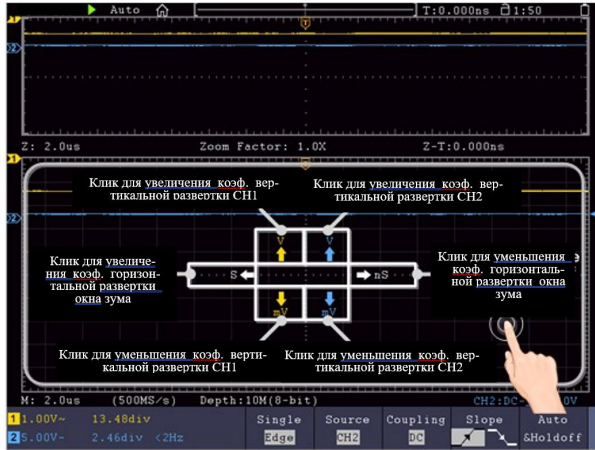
Auto
T:0.000ns 1:50
T
1
2
Z: 2.0us
Zoom Factor: 1.0X
Z-T:0.000ns
Клик для увеличения коэф. вертикальной развертки CH1
Клик для увеличения коэф. вертикальной развертки CH2
V
V
Клик для увеличения коэф. горизонтальной развертки окна зума
S
nS
Клик для уменьшения коэф. горизонтальной развертки окна зума
mV
mV
Клик для уменьшения коэф. вертикальной развертки CH1
Клик для уменьшения коэф. вертикальной развертки CH2
M: 2.0us (500MS/s) Depth:10M(8-bit)
CH2:DC- 0V
1 1.00V~ 13.48div
2 5.00V- 2.46div <2Hz
Single
Edge
Source
CH2
Coupling
DC
Slope
Auto
&Holdoff